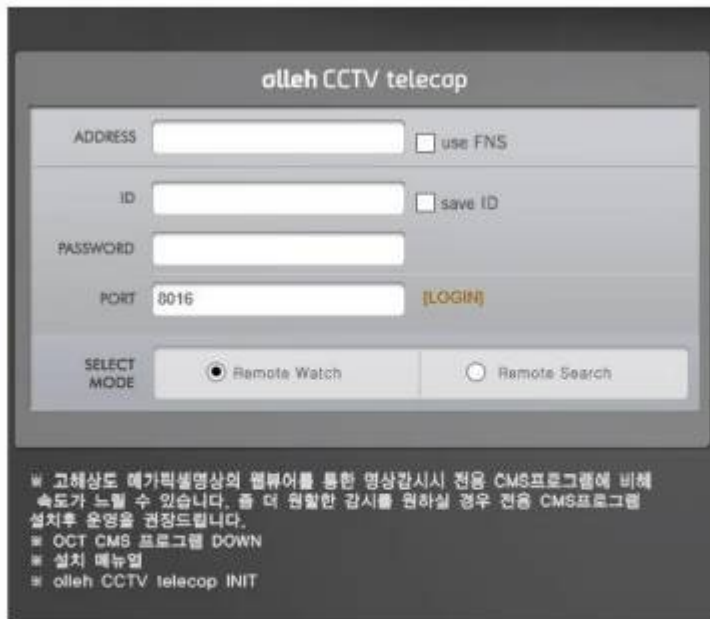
olleh CCTV telecop

ADDRESS

use FNS

ID

save ID

PASSWORD

PORT 8016

[LOGIN]

SELECT MODE

Remote Watch

Remote Search

※ 고해상도 메가픽셀영상의 웹뷰어를 통한 영상감시시 전용 CMS프로그램에 비해 속도가 느릴 수 있습니다. 좀 더 원활한 감시를 원하실 경우 전용 CMS프로그램 설치후 운영을 권장드립니다.
※ OCT CMS 프로그램 DOWN
※ 설치 메뉴얼
※ olleh CCTV telecop INIT